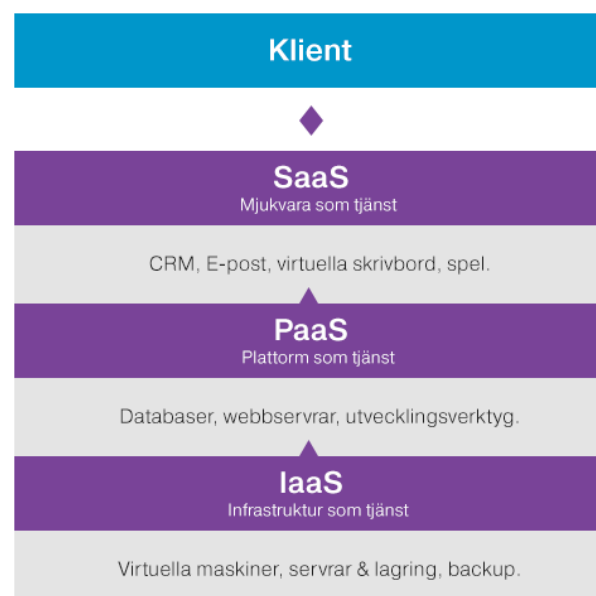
Klient

SaaS
Mjukvara som tjänst

CRM, E-post, virtuella skrivbord, spel.

PaaS
Plattorm som tjänst

Databaser, webbservrar, utvecklingsverktyg.

IaaS
Infrastruktur som tjänst

Virtuella maskiner, servrar & lagring, backup.